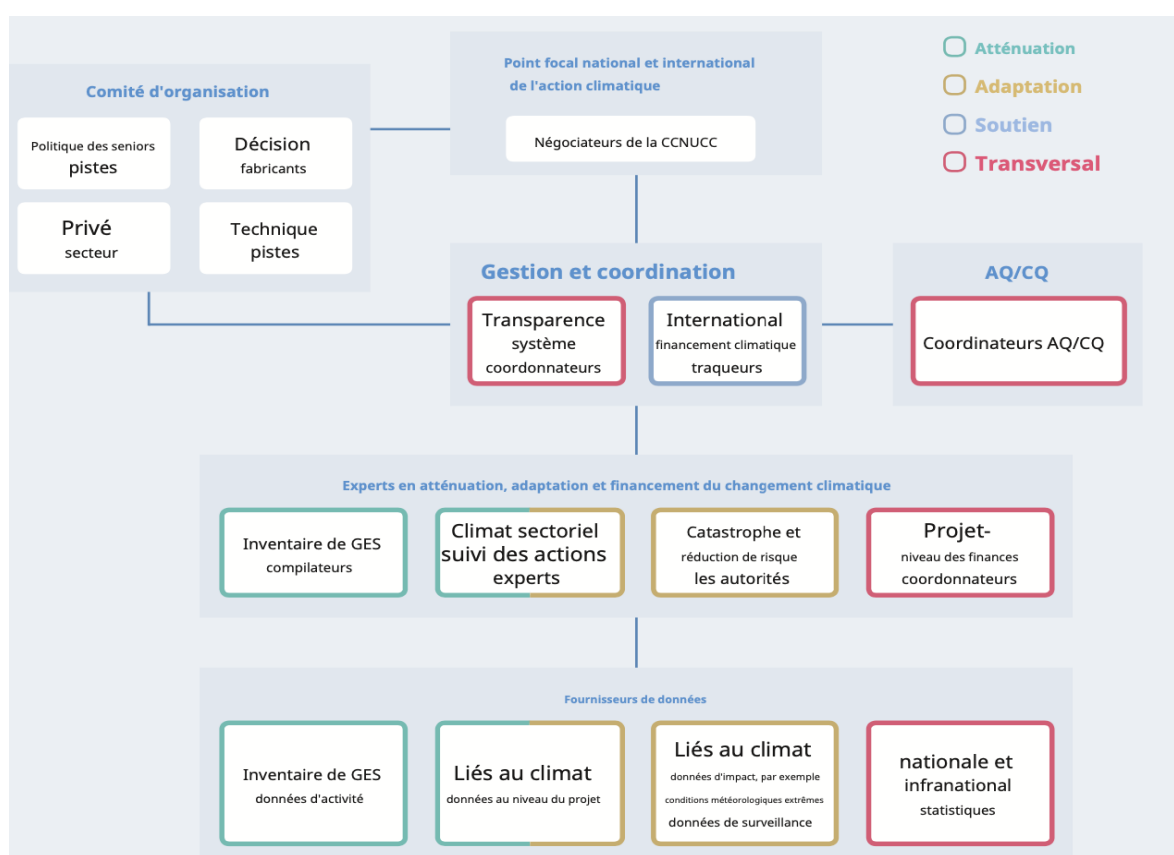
Comité d'organisation

Politique des seniors pistes

Décision fabricants

Privé secteur

Technique pistes

Point focal national et international de l'action climatique

Négociateurs de la CCNUCC

Atténuation

Adaptation

Soutien

Transversal

Gestion et coordination

Transparence système coordonnateurs

International financement climatique traqueurs

AQ/CQ

Coordinateurs AQ/CQ

Experts en atténuation, adaptation et financement du changement climatique

Inventaire de GES compilateurs

Climat sectoriel suivi des actions experts

Catastrophe et réduction de risque les autorités

Projet- niveau des finances coordonnateurs

Fournisseurs de données

Inventaire de GES données d'activité

Liés au climat données au niveau du projet

Liés au climat données d'impact, par exemple conditions météorologiques extrêmes données de surveillance

nationale et infranational statistiques